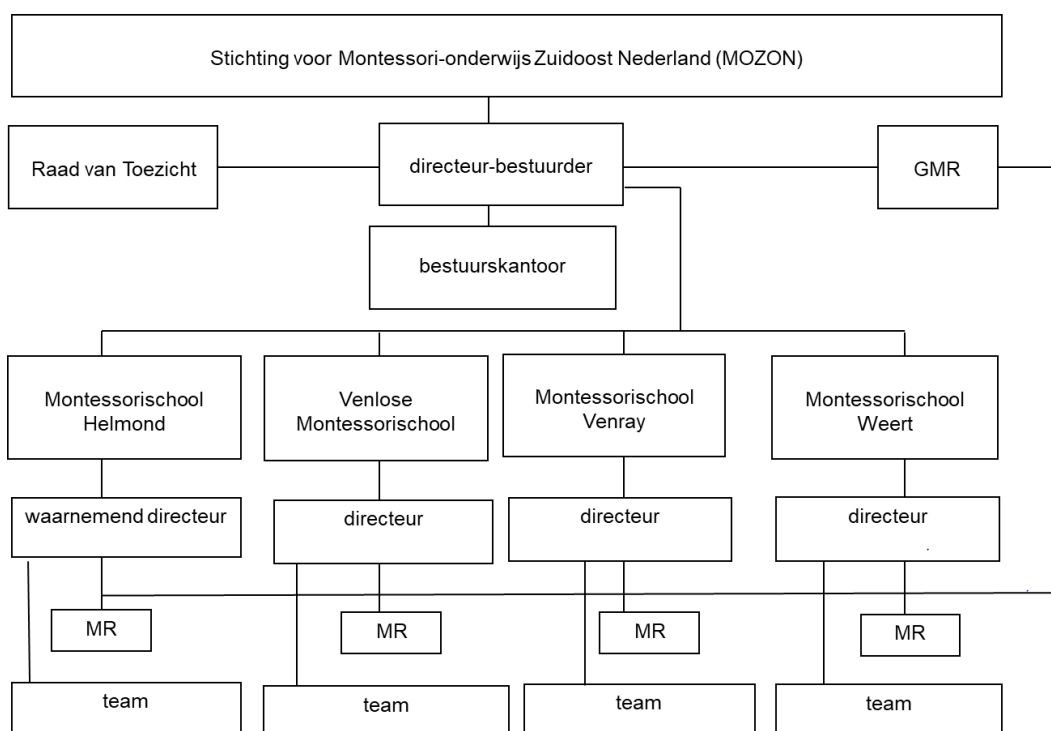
Stichting voor Montessori-onderwijs Zuidoost Nederland (MOZON)

Raad van Toezicht

directeur-bestuurder

GMR

bestuurskantoor

Montessorischool Helmond

Venlose Montessorischool

Montessorischool Venray

Montessorischool Weert

waarnemend directeur

directeur

directeur

directeur

MR

MR

MR

MR

team

team

team

team